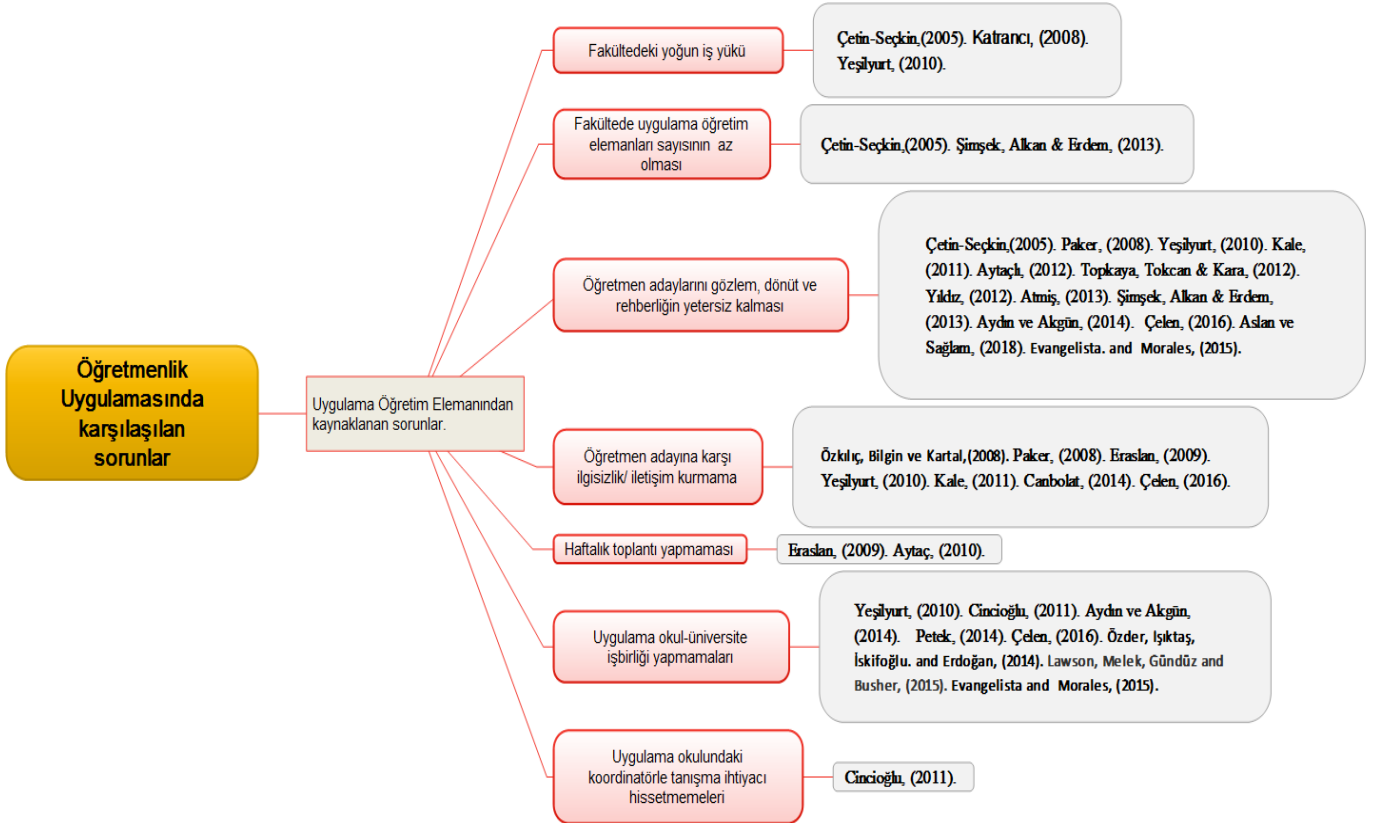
Öğretmenlik Uygulamasında karşılaşılan sorunlar

Uygulama Öğretim Elemanından kaynaklanan sorunlar.

Fakültedeki yoğun iş yükü

Çetin-Seçkin,(2005). Katrancı, (2008). Yeşilyurt, (2010).

Fakültede uygulama öğretim elemanları sayısının az olması

Çetin-Seçkin,(2005). Şimşek, Alkan & Erdem, (2013).

Öğretmen adaylarını gözlem, dönüt ve rehberliğin yetersiz kalması

Çetin-Seçkin,(2005). Paker, (2008). Yeşilyurt, (2010). Kale, (2011). Aytaçlı, (2012). Topkaya, Tokcan & Kara, (2012). Yıldız, (2012). Atmiş, (2013). Şimşek, Alkan & Erdem, (2013). Aydın ve Akgün, (2014). Çelen, (2016). Aslan ve Sağlam, (2018). Evangelista. and Morales, (2015).

Öğretmen adayına karşı ilgisizlik/ iletişim kurmama

Özkılıç, Bilgin ve Kartal,(2008). Paker, (2008). Eraslan, (2009). Yeşilyurt, (2010). Kale, (2011). Canbolat, (2014). Çelen, (2016).

Haftalık toplantı yapmaması

Eraslan, (2009). Aytaç, (2010).

Uygulama okul-üniversite işbirliği yapmamaları

Yeşilyurt, (2010). Cincioğlu, (2011). Aydın ve Akgün, (2014). Petek, (2014). Çelen, (2016). Özder, Işıktaş, İskifoğlu. and Erdoğan, (2014). Lawson, Melek, Gündüz and Busher, (2015). Evangelista and Morales, (2015).

Uygulama okulundaki koordinatörle tanışma ihtiyacı hissetmemeleri

Cincioğlu, (2011).